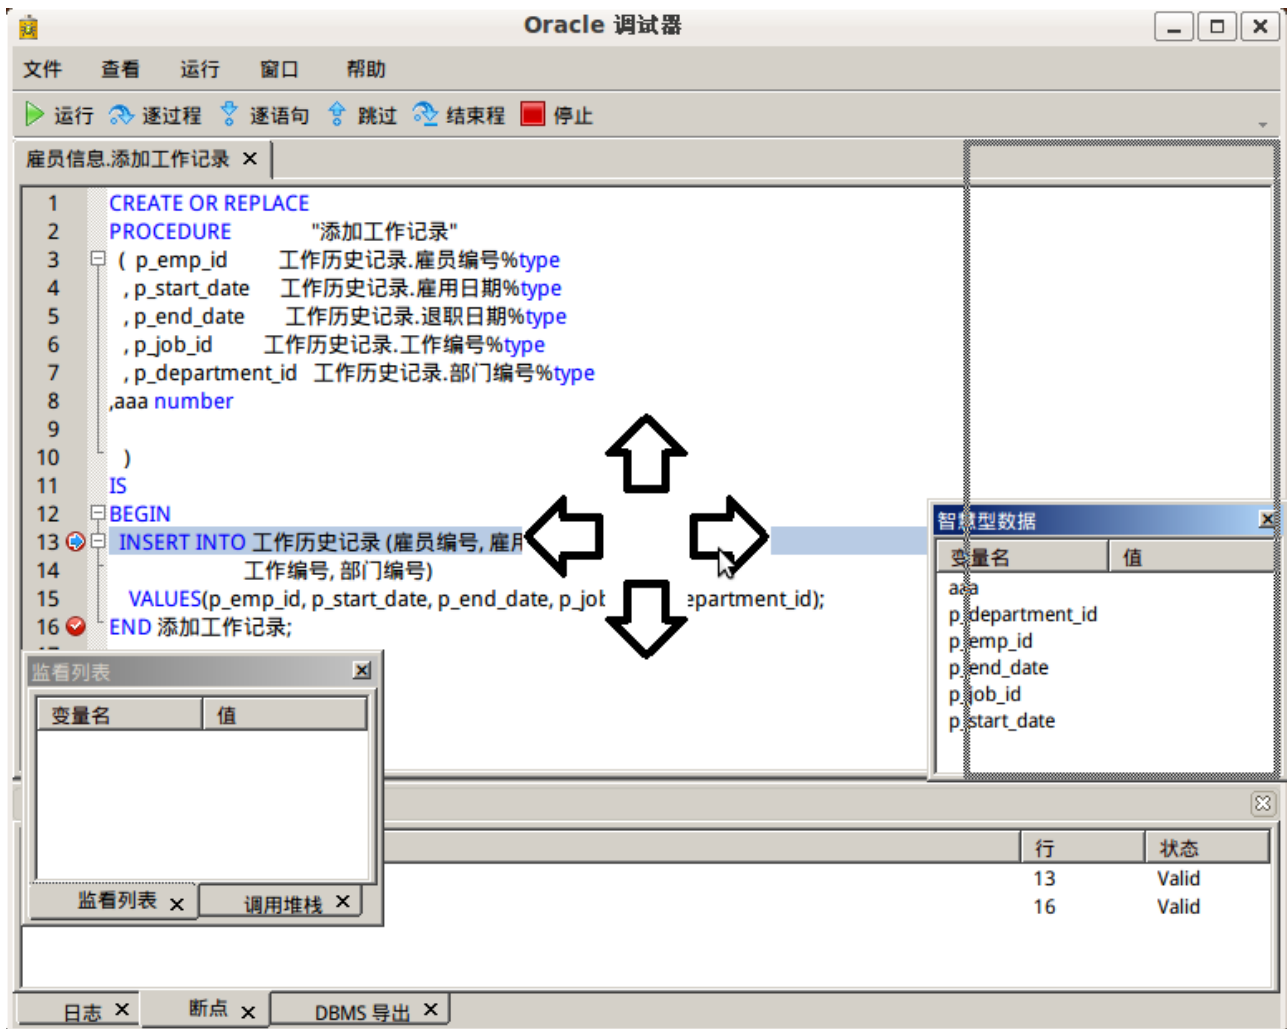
Oracle 调试器

文件 查看 运行 窗口 帮助

运行 逐过程 逐语句 跳过 结束程 停止

雇员信息.添加工作记录 ×

1 CREATE OR REPLACE
2 PROCEDURE "添加工作记录"
3 ( p_emp_id 工作历史记录.雇员编号%type
4 , p_start_date 工作历史记录.雇用日期%type
5 , p_end_date 工作历史记录.退职日期%type
6 , p_job_id 工作历史记录.工作编号%type
7 , p_department_id 工作历史记录.部门编号%type
8 ,aaa number
9
10 )
11 IS
12 BEGIN
13 INSERT INTO 工作历史记录 (雇员编号, 雇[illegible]
14 工作编号, 部门编号)
15 VALUES(p_emp_id, p_start_date, p_end_date, p_jo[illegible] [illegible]epartment_id);
16 END 添加工作记录;

智慧型数据

| 变量名 | 值 |
|---|---|
| aaa | |
| p_department_id | |
| p_emp_id | |
| p_end_date | |
| p_job_id | |
| p_start_date | |

监看列表

| 变量名 | 值 |
|---|---|

监看列表 × 调用堆栈 ×

| 行 | 状态 |
|---|---|
| 13 | Valid |
| 16 | Valid |

日志 × 断点 × DBMS 导出 ×